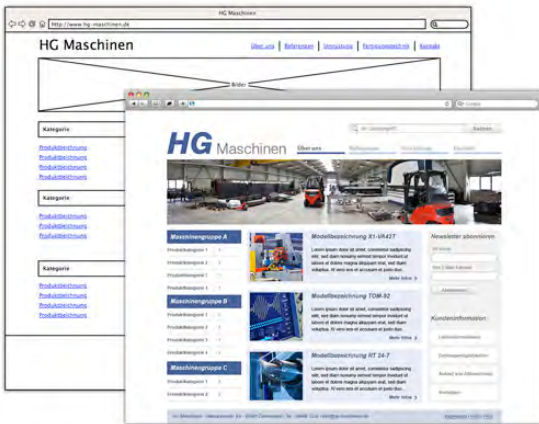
HG Maschinen

http://www.hg-maschinen.de

HG Maschinen

Über uns | Referenzen | Umrüstung | Partnerverzeichnis | Kontakt

Bilder

Kategorie

Produktbezeichnung
Produktbezeichnung
Produktbezeichnung

Kategorie

Produktbezeichnung
Produktbezeichnung
Produktbezeichnung

Kategorie

Produktbezeichnung
Produktbezeichnung
Produktbezeichnung
Produktbezeichnung

HG Maschinen

Suchbegriff

Suchen

Über uns | Referenzen | Umrüstung | Kontakt

Maschinengruppe A

Produktkategorie 1
Produktkategorie 2
Produktkategorie 3
Produktkategorie 4

Maschinengruppe B

Produktkategorie 1
Produktkategorie 2
Produktkategorie 3
Produktkategorie 4

Maschinengruppe C

Produktkategorie 1
Produktkategorie 2

Modellbezeichnung X1-VR437

Lorem ipsum dolor sit amet, consetetur sadipscing elitr, sed diam nonumy eirmod tempor invidunt ut labore et dolore magna aliquyam erat, sed diam voluptua. At vero eos et accusam et justo duo.

Mehr Infos

Modellbezeichnung TOM-92

Lorem ipsum dolor sit amet, consetetur sadipscing elitr, sed diam nonumy eirmod tempor invidunt ut labore et dolore magna aliquyam erat, sed diam voluptua. At vero eos et accusam et justo duo.

Mehr Infos

Modellbezeichnung RT 24-7

Lorem ipsum dolor sit amet, consetetur sadipscing elitr, sed diam nonumy eirmod tempor invidunt ut labore et dolore magna aliquyam erat, sed diam voluptua. At vero eos et accusam et justo duo.

Mehr Infos

Newsletter abonnieren

Ihr Name

Ihre E-Mail Adresse

Abonnieren

Kundeninformation

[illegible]

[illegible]

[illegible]

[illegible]

HG Maschinen · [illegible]

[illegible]